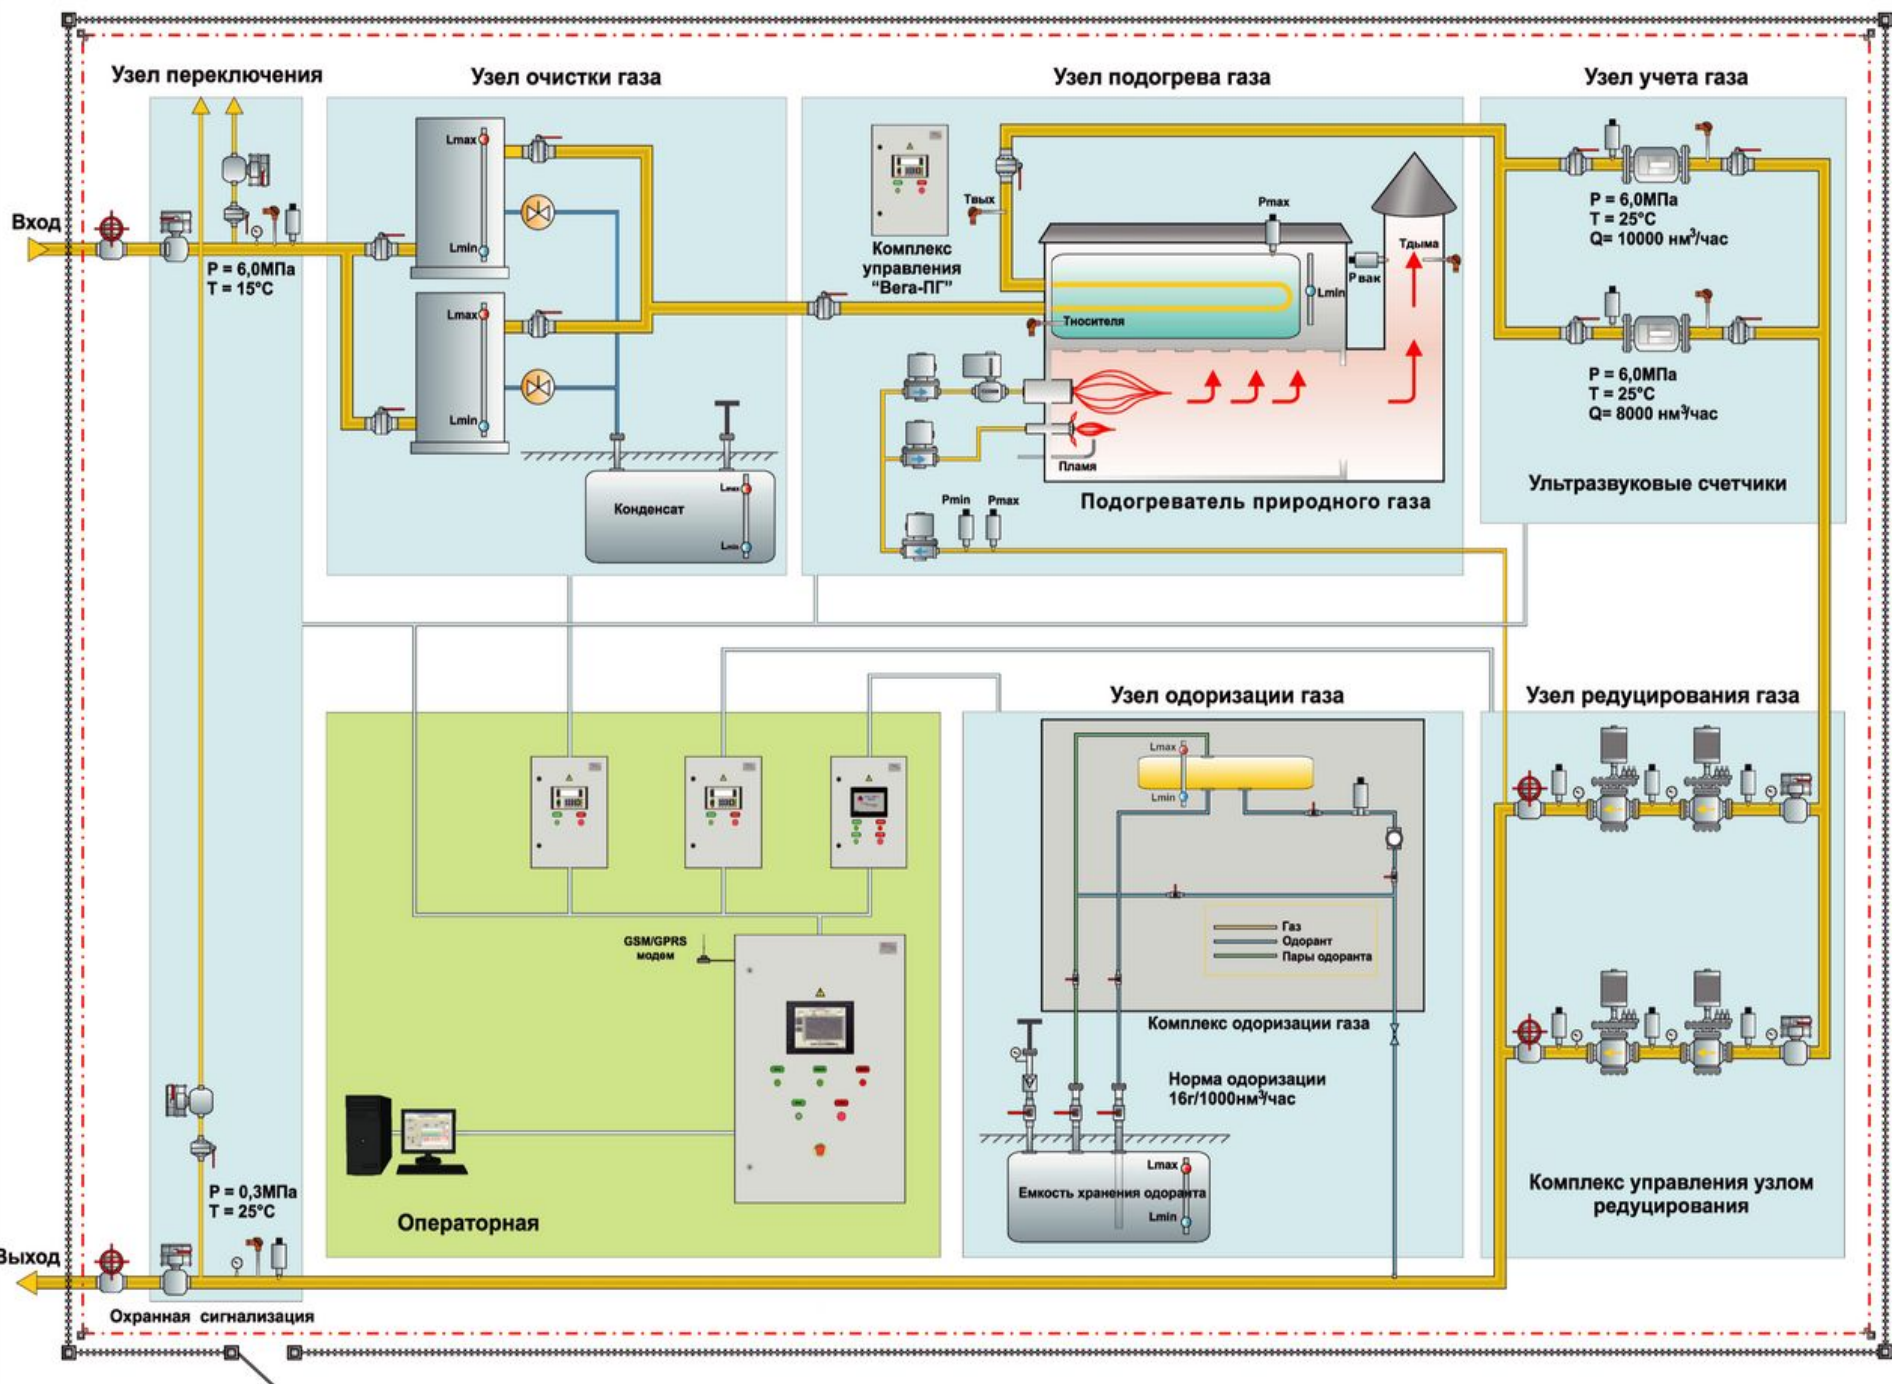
Узел переключения

Узел очистки газа

Узел подогрева газа

Узел учета газа

Вход

P = 6,0МПа
T = 15°C

Lmax
Lmin
Lmax
Lmin

Конденсат
Lmax
Lmin

Комплекс управления "Вега-ПГ"

Tвых
Pmax
Lmin
Pвак
Tдыма
Tносителя
Пламя
Pmin
Pmax

Подогреватель природного газа

P = 6,0МПа
T = 25°C
Q= 10000 нм$^3$/час

P = 6,0МПа
T = 25°C
Q= 8000 нм$^3$/час

Ультразвуковые счетчики

Узел одоризации газа

Узел редуцирования газа

Lmax
Lmin

Газ
Одорант
Пары одоранта

Комплекс одоризации газа

Норма одоризации 16г/1000нм$^3$/час

Lmax
Емкость хранения одоранта
Lmin

Комплекс управления узлом редуцирования

GSM/GPRS модем

Операторная

P = 0,3МПа
T = 25°C

Выход

Охранная сигнализация